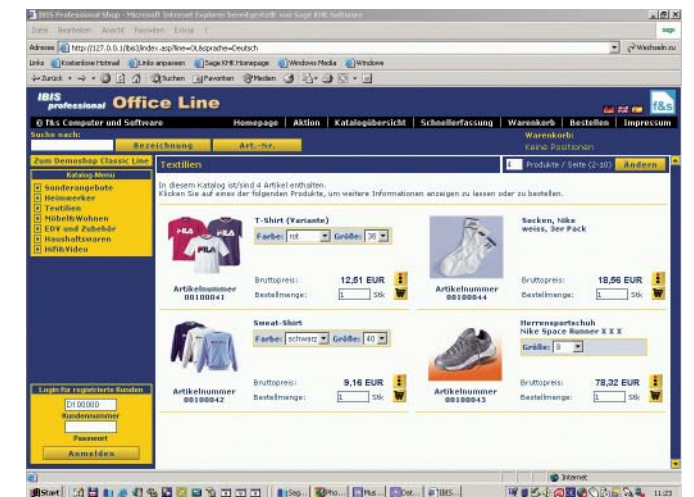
IBIS Professional Shop - Microsoft Internet Explorer bereitgestellt von Sage KHK Software

Datei Bearbeiten Ansicht Favoriten Extras ?

Adresse http://127.0.0.1/ibis/index.asp?line=OL&sprache=Deutsch

Wechseln zu

Links Kostenlose Hotmail Links anpassen Sage KHK Homepage Windows Media Windows

Zurück Suchen Favoriten Medien

IBIS professional Office Line

© fks Computer und Software

Homepage | Aktion | Katalogübersicht | Schnellerfassung | Warenkorb | Bestellen | Impressum

Suche nach:

Bezeichnung Art.-Nr.

Warenkorb:
Keine Positionen

Zum Demoshop Classic Line

Katalog-Menü

Sonderangebote
Heimwerker
Textilien
Möbel&Wohnen
EDV und Zubehör
Haushaltswaren
Hifi&Video

Textilien

4 Produkte / Seite (2-10) Ändern

In diesem Katalog ist/sind 4 Artikel enthalten.
Klicken Sie auf eines der folgenden Produkte, um weitere Informationen anzeigen zu lassen oder zu bestellen.

T-Shirt (Variante)
Farbe: rot Größe: 36

Artikelnummer
00100041

Bruttopreis: 12,51 EUR
Bestellmenge: 1 Stk

Socken, Nike weiss, 3er Pack

Artikelnummer
00100044

Bruttopreis: 18,56 EUR
Bestellmenge: 1 Stk

Sweat-Shirt
Farbe: schwarz Größe: 40

Artikelnummer
00100042

Bruttopreis: 9,16 EUR
Bestellmenge: 1 Stk

Herrensportschuh
Nike Space Runner X X X
Größe: 8

Artikelnummer
00100043

Bruttopreis: 78,32 EUR
Bestellmenge: 1 Stk

Login für registrierte Kunden

D100000
Kundennummer
Passwort
Anmelden

Internet

Start